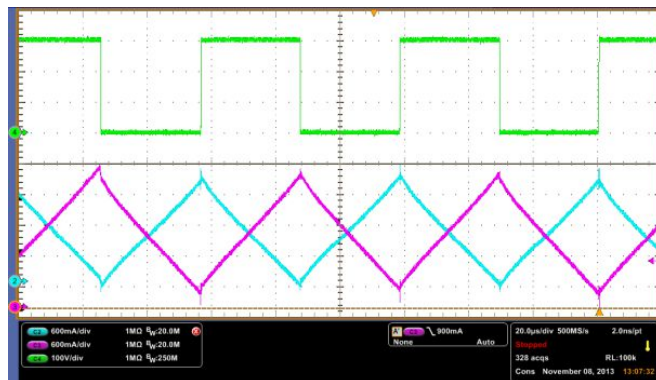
4
2
1

C2 600mA/div 1MΩ $B_W$:20.0M
C1 600mA/div 1MΩ $B_W$:20.0M
C4 100V/div 1MΩ $B_W$:250M

A C2 \ 900mA
None Auto

20.0µs/div 500MS/s 2.0ns/pt
Stopped
328 acqs RL:100k
Cons November 08, 2013 13:07:32